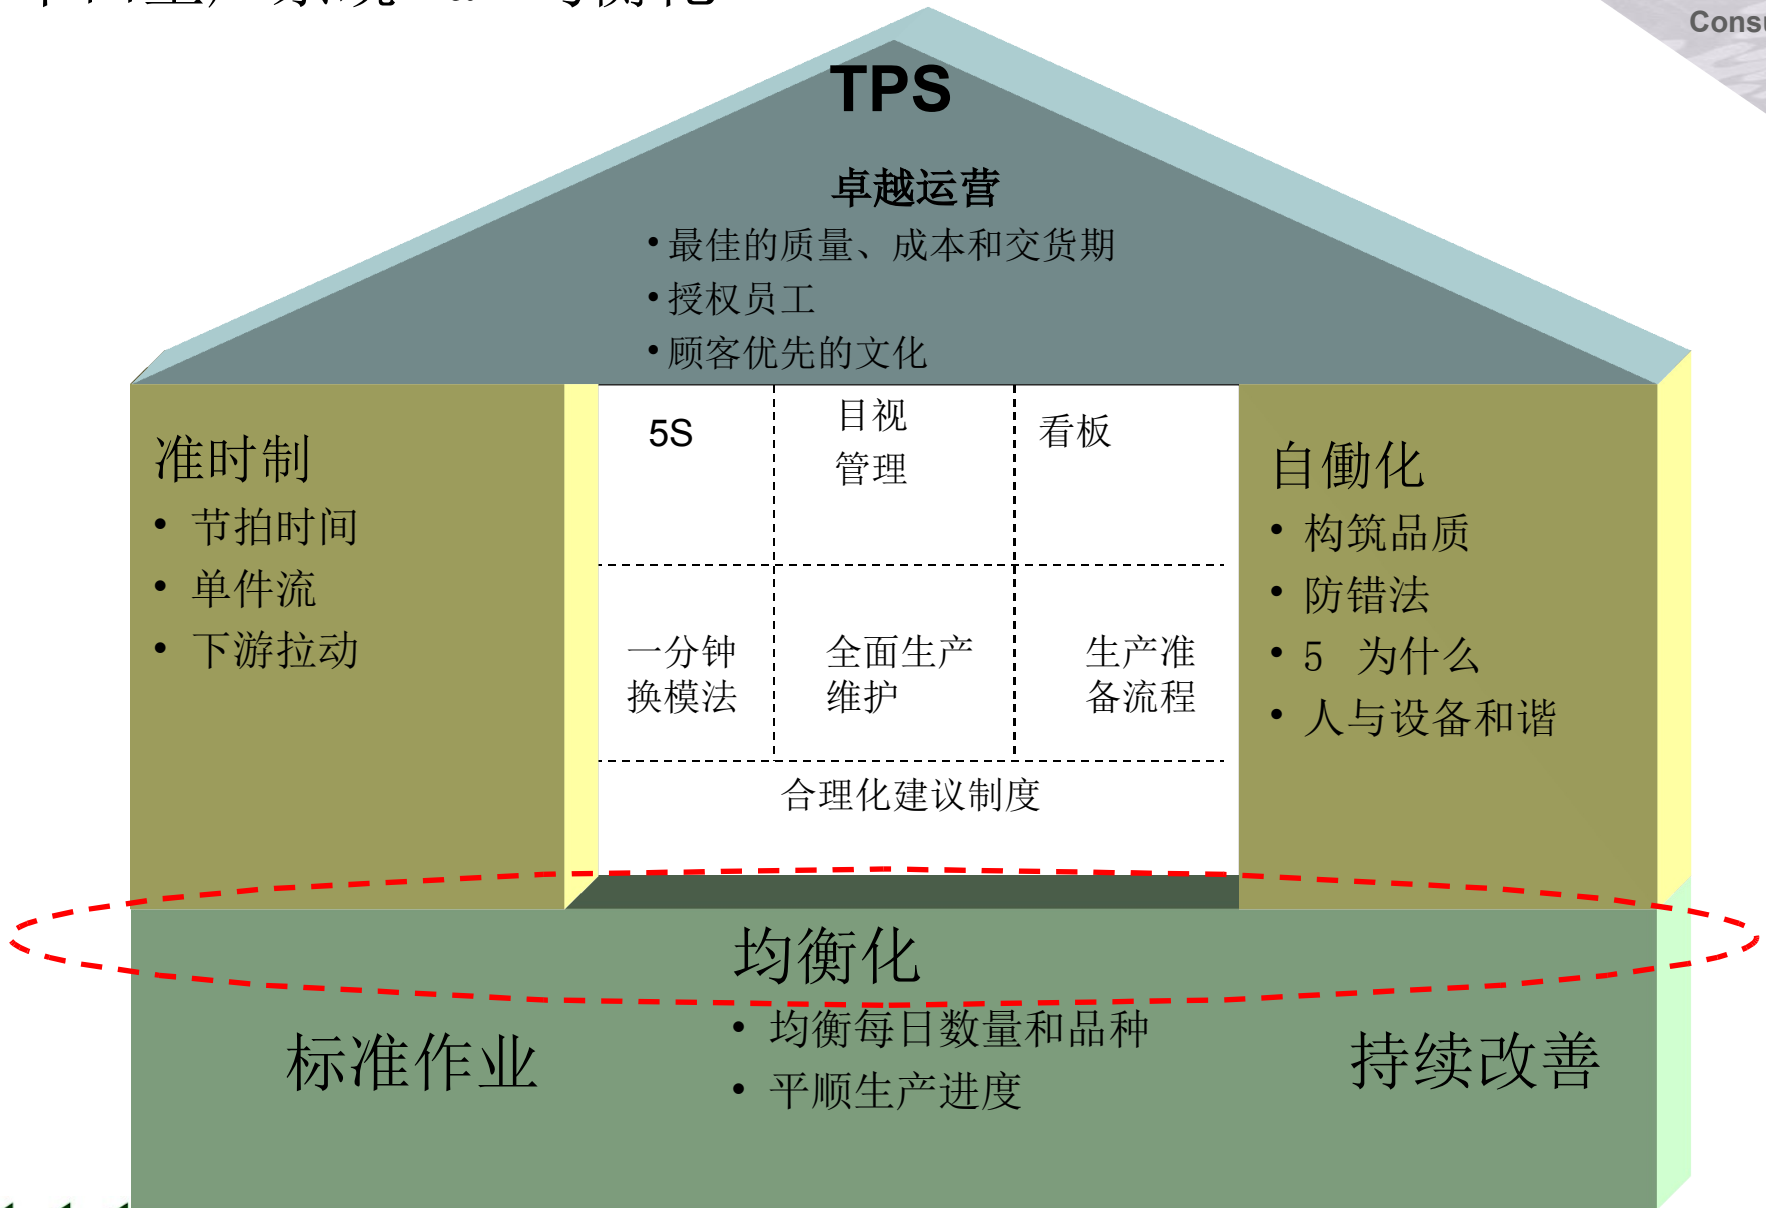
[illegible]

Cons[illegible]

TPS

卓越运营

•最佳的质量、成本和交货期
•授权员工
•顾客优先的文化

准时制
• 节拍时间
• 单件流
• 下游拉动

| 5S | 目视管理 | 看板 |
|---|---|---|
| 一分钟换模法 | 全面生产维护 | 生产准备流程 |

合理化建议制度

自働化
• 构筑品质
• 防错法
• 5 为什么
• 人与设备和谐

均衡化
• 均衡每日数量和品种
• 平顺生产进度

标准作业

持续改善